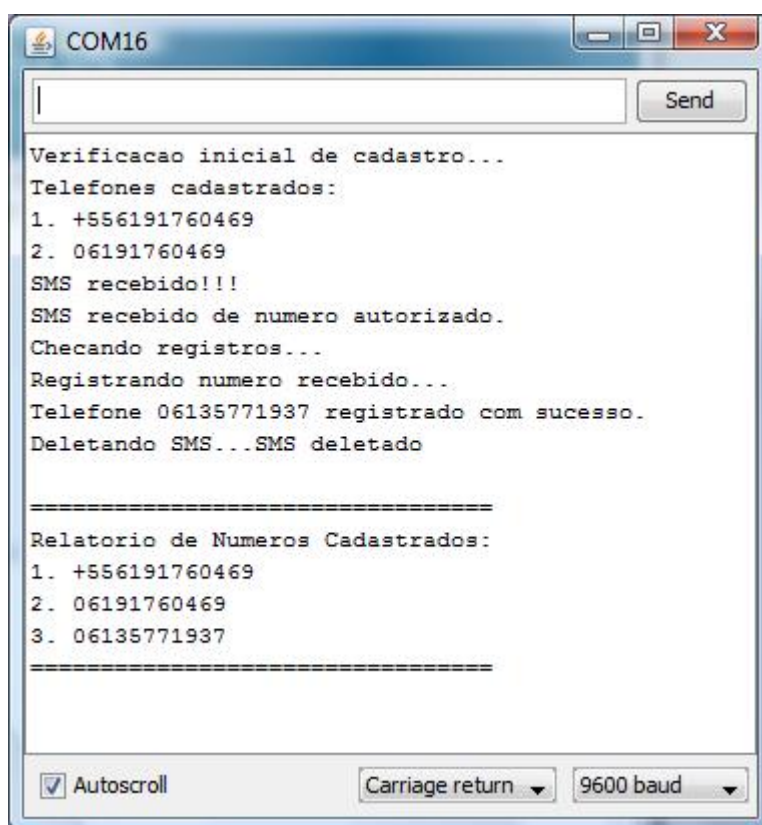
COM16

Send

Verificacao inicial de cadastro...
Telefones cadastrados:
1. +556191760469
2. 06191760469
SMS recebido!!!
SMS recebido de numero autorizado.
Checando registros...
Registrando numero recebido...
Telefone 06135771937 registrado com sucesso.
Deletando SMS...SMS deletado

=================================
Relatorio de Numeros Cadastrados:
1. +556191760469
2. 06191760469
3. 06135771937
=================================

Autoscroll

Carriage return

9600 baud